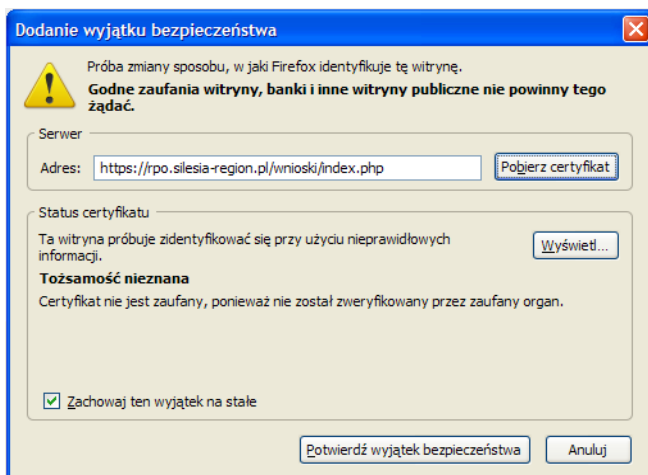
Dodanie wyjątku bezpieczeństwa

Próba zmiany sposobu, w jaki Firefox identyfikuje tę witrynę.

Godne zaufania witryny, banki i inne witryny publiczne nie powinny tego żądać.

Serwer

Adres: https://rpo.silesia-region.pl/wnioski/index.php

Pobierz certyfikat

Status certyfikatu

Ta witryna próbuje zidentyfikować się przy użyciu nieprawidłowych informacji.

Wyświetl...

Tożsamość nieznana

Certyfikat nie jest zaufany, ponieważ nie został zweryfikowany przez zaufany organ.

Zachowaj ten wyjątek na stałe

Potwierdź wyjątek bezpieczeństwa

Anuluj